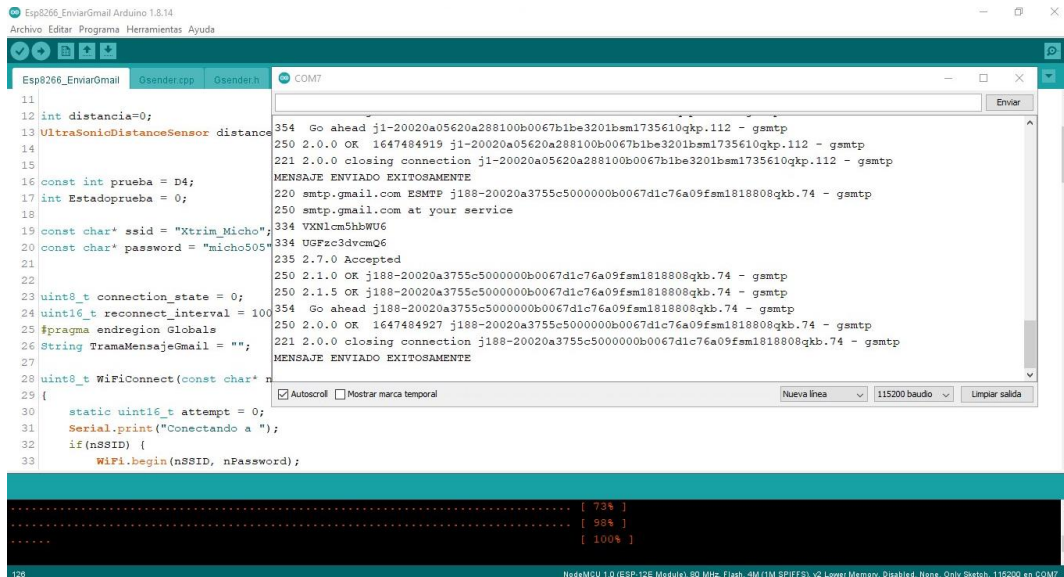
Esp8266_EnviarGmail Arduino 1.8.14
Archivo Editar Programa Herramientas Ayuda

Esp8266_EnviarGmail Gsender.cpp Gsender.h

11
12 int distancia=0;
13 UltraSonicDistanceSensor distance
14
15
16 const int prueba = D4;
17 int Estadoprueba = 0;
18
19 const char* ssid = "Xtrim_Micho";
20 const char* password = "micho505"
21
22
23 uint8_t connection_state = 0;
24 uint16_t reconnect_interval = 100
25 #pragma endregion Globals
26 String TramaMensajeGmail = "";
27
28 uint8_t WiFiConnect(const char* n
29 {
30 static uint16_t attempt = 0;
31 Serial.print("Conectando a ");
32 if(nSSID) {
33 WiFi.begin(nSSID, nPassword);

COM7

Enviar

354 Go ahead j1-20020a05620a288100b0067b1be3201bsm1735610qkp.112 - gsmtp
250 2.0.0 OK 1647484919 j1-20020a05620a288100b0067b1be3201bsm1735610qkp.112 - gsmtp
221 2.0.0 closing connection j1-20020a05620a288100b0067b1be3201bsm1735610qkp.112 - gsmtp
MENSAJE ENVIADO EXITOSAMENTE
220 smtp.gmail.com ESMTP j188-20020a3755c5000000b0067d1c76a09fsm1818808qkb.74 - gsmtp
250 smtp.gmail.com at your service
334 VXNlcm5hbWU6
334 UGFzc3dvcmQ6
235 2.7.0 Accepted
250 2.1.0 OK j188-20020a3755c5000000b0067d1c76a09fsm1818808qkb.74 - gsmtp
250 2.1.5 OK j188-20020a3755c5000000b0067d1c76a09fsm1818808qkb.74 - gsmtp
354 Go ahead j188-20020a3755c5000000b0067d1c76a09fsm1818808qkb.74 - gsmtp
250 2.0.0 OK 1647484927 j188-20020a3755c5000000b0067d1c76a09fsm1818808qkb.74 - gsmtp
221 2.0.0 closing connection j188-20020a3755c5000000b0067d1c76a09fsm1818808qkb.74 - gsmtp
MENSAJE ENVIADO EXITOSAMENTE

Autoscroll Mostrar marca temporal Nueva línea 115200 baudio Limpiar salida

.......................................................... [ 73% ]
.......................................................... [ 98% ]
...... [ 100% ]

126 NodeMCU 1.0 (ESP-12E Module), 80 MHz, Flash, 4M (1M SPIFFS), v2 Lower Memory, Disabled, None, Only Sketch, 115200 en COM7